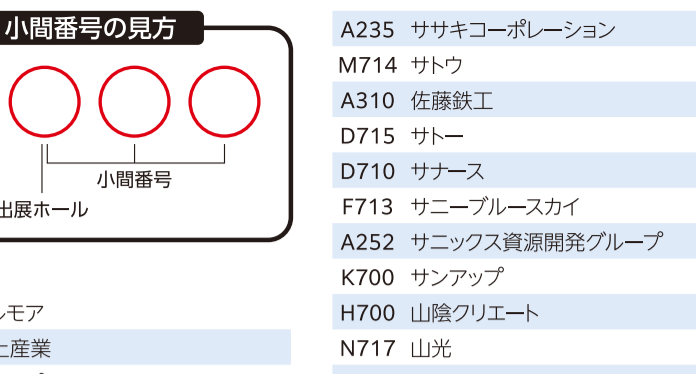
小間番号の見方

小間番号

出展ホール

ルモア

上産業

A235 ササキコーポレーション
M714 サトウ
A310 佐藤鉄工
D715 サトー
D710 サナース
F713 サニーブルースカイ
A252 サニックス資源開発グループ
K700 サンアップ
H700 山陰クリエート
N717 山光